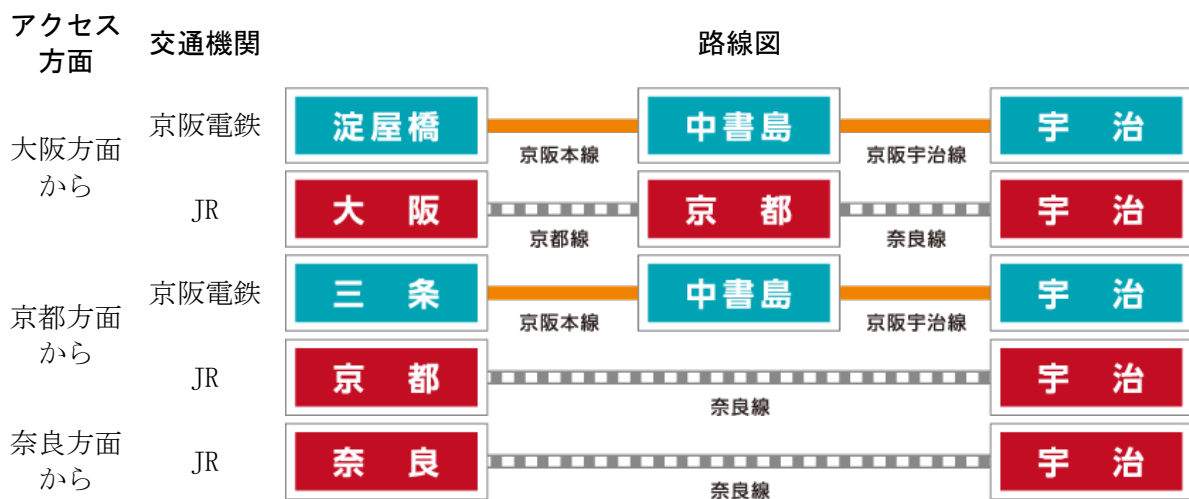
| アクセス方面 | 交通機関 | 路線図 |
|---|---|---|
| 大阪方面から | 京阪電鉄 | 淀屋橋 京阪本線 中書島 京阪宇治線 宇治 |
| | JR | 大阪 京都線 京都 奈良線 宇治 |
| 京都方面から | 京阪電鉄 | 三条 京阪本線 中書島 京阪宇治線 宇治 |
| | JR | 京都 奈良線 宇治 |
| 奈良方面から | JR | 奈良 奈良線 宇治 |